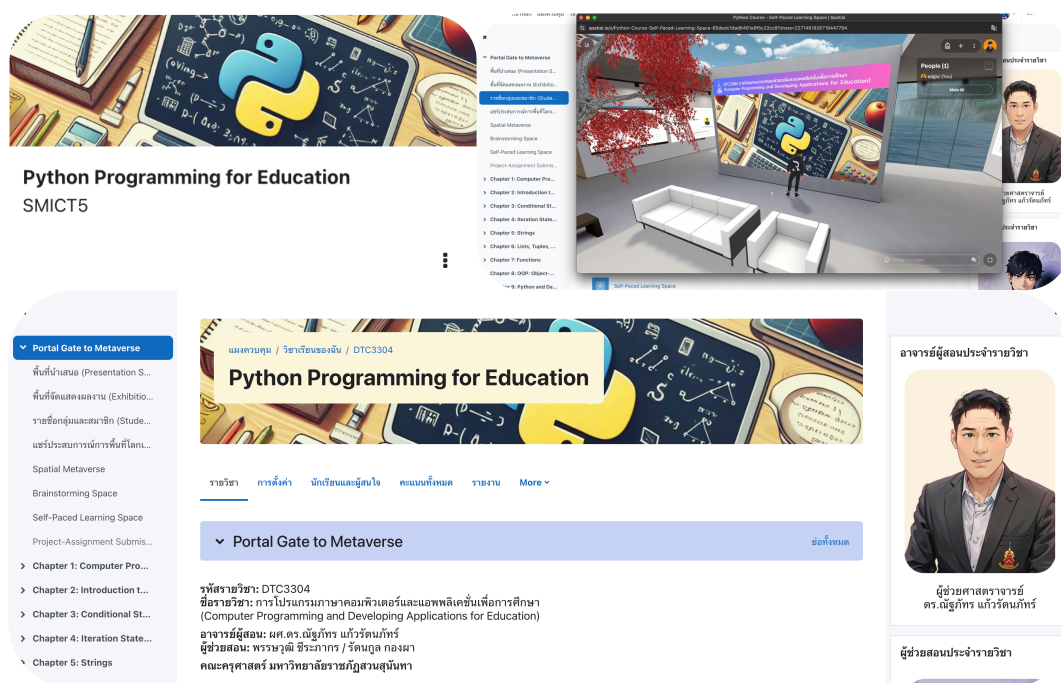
Python Programming for Education
SMICT5

Python Course - Self-Paced Learning Space | Spatial

Portal Gate to Metaverse
พื้นที่นำเสนอ (Presentation S...
พื้นที่จัดแสดงผลงาน (Exhibitio...
รายชื่อกลุ่มและสมาชิก (Stude...
แชร์ประสบการณ์การพื้นที่โลก...
Spatial Metaverse
Brainstorming Space
Self-Paced Learning Space
Project-Assignment Submis...
Chapter 1: Computer Pro...
Chapter 2: Introduction t...
Chapter 3: Conditional St...
Chapter 4: Iteration State...
Chapter 5: Strings
Chapter 6: Lists, Tuples, ...
Chapter 7: Functions
Chapter 8: OOP: Object-...
Chapter 9: Python and De...

People (1)
Mute all

Self-Paced Learning Space

Portal Gate to Metaverse
พื้นที่นำเสนอ (Presentation S...
พื้นที่จัดแสดงผลงาน (Exhibitio...
รายชื่อกลุ่มและสมาชิก (Stude...
แชร์ประสบการณ์การพื้นที่โลก...
Spatial Metaverse
Brainstorming Space
Self-Paced Learning Space
Project-Assignment Submis...
Chapter 1: Computer Pro...
Chapter 2: Introduction t...
Chapter 3: Conditional St...
Chapter 4: Iteration State...
Chapter 5: Strings

แผงควบคุม / วิชาเรียนของฉัน / DTC3304
Python Programming for Education

รายวิชา การตั้งค่า นักเรียนและผู้สนใจ คะแนนทั้งหมด รายงาน More

Portal Gate to Metaverse
ย่อทั้งหมด

รหัสรายวิชา: DTC3304
ชื่อรายวิชา: การโปรแกรมภาษาคอมพิวเตอร์และแอพพลิเคชั่นเพื่อการศึกษา
(Computer Programming and Developing Applications for Education)
อาจารย์ผู้สอน: ผศ.ดร.ณัฐภัทร แก้วรัตนภัทร์
ผู้ช่วยสอน: พรรษวุฒิ ชีระภากร / รัตนกูล กองผา
คณะครุศาสตร์ มหาวิทยาลัยราชภัฏสวนสุนันทา

อาจารย์ผู้สอนประจำรายวิชา
ผู้ช่วยศาสตราจารย์
ดร.ณัฐภัทร แก้วรัตนภัทร์

ผู้ช่วยสอนประจำรายวิชา